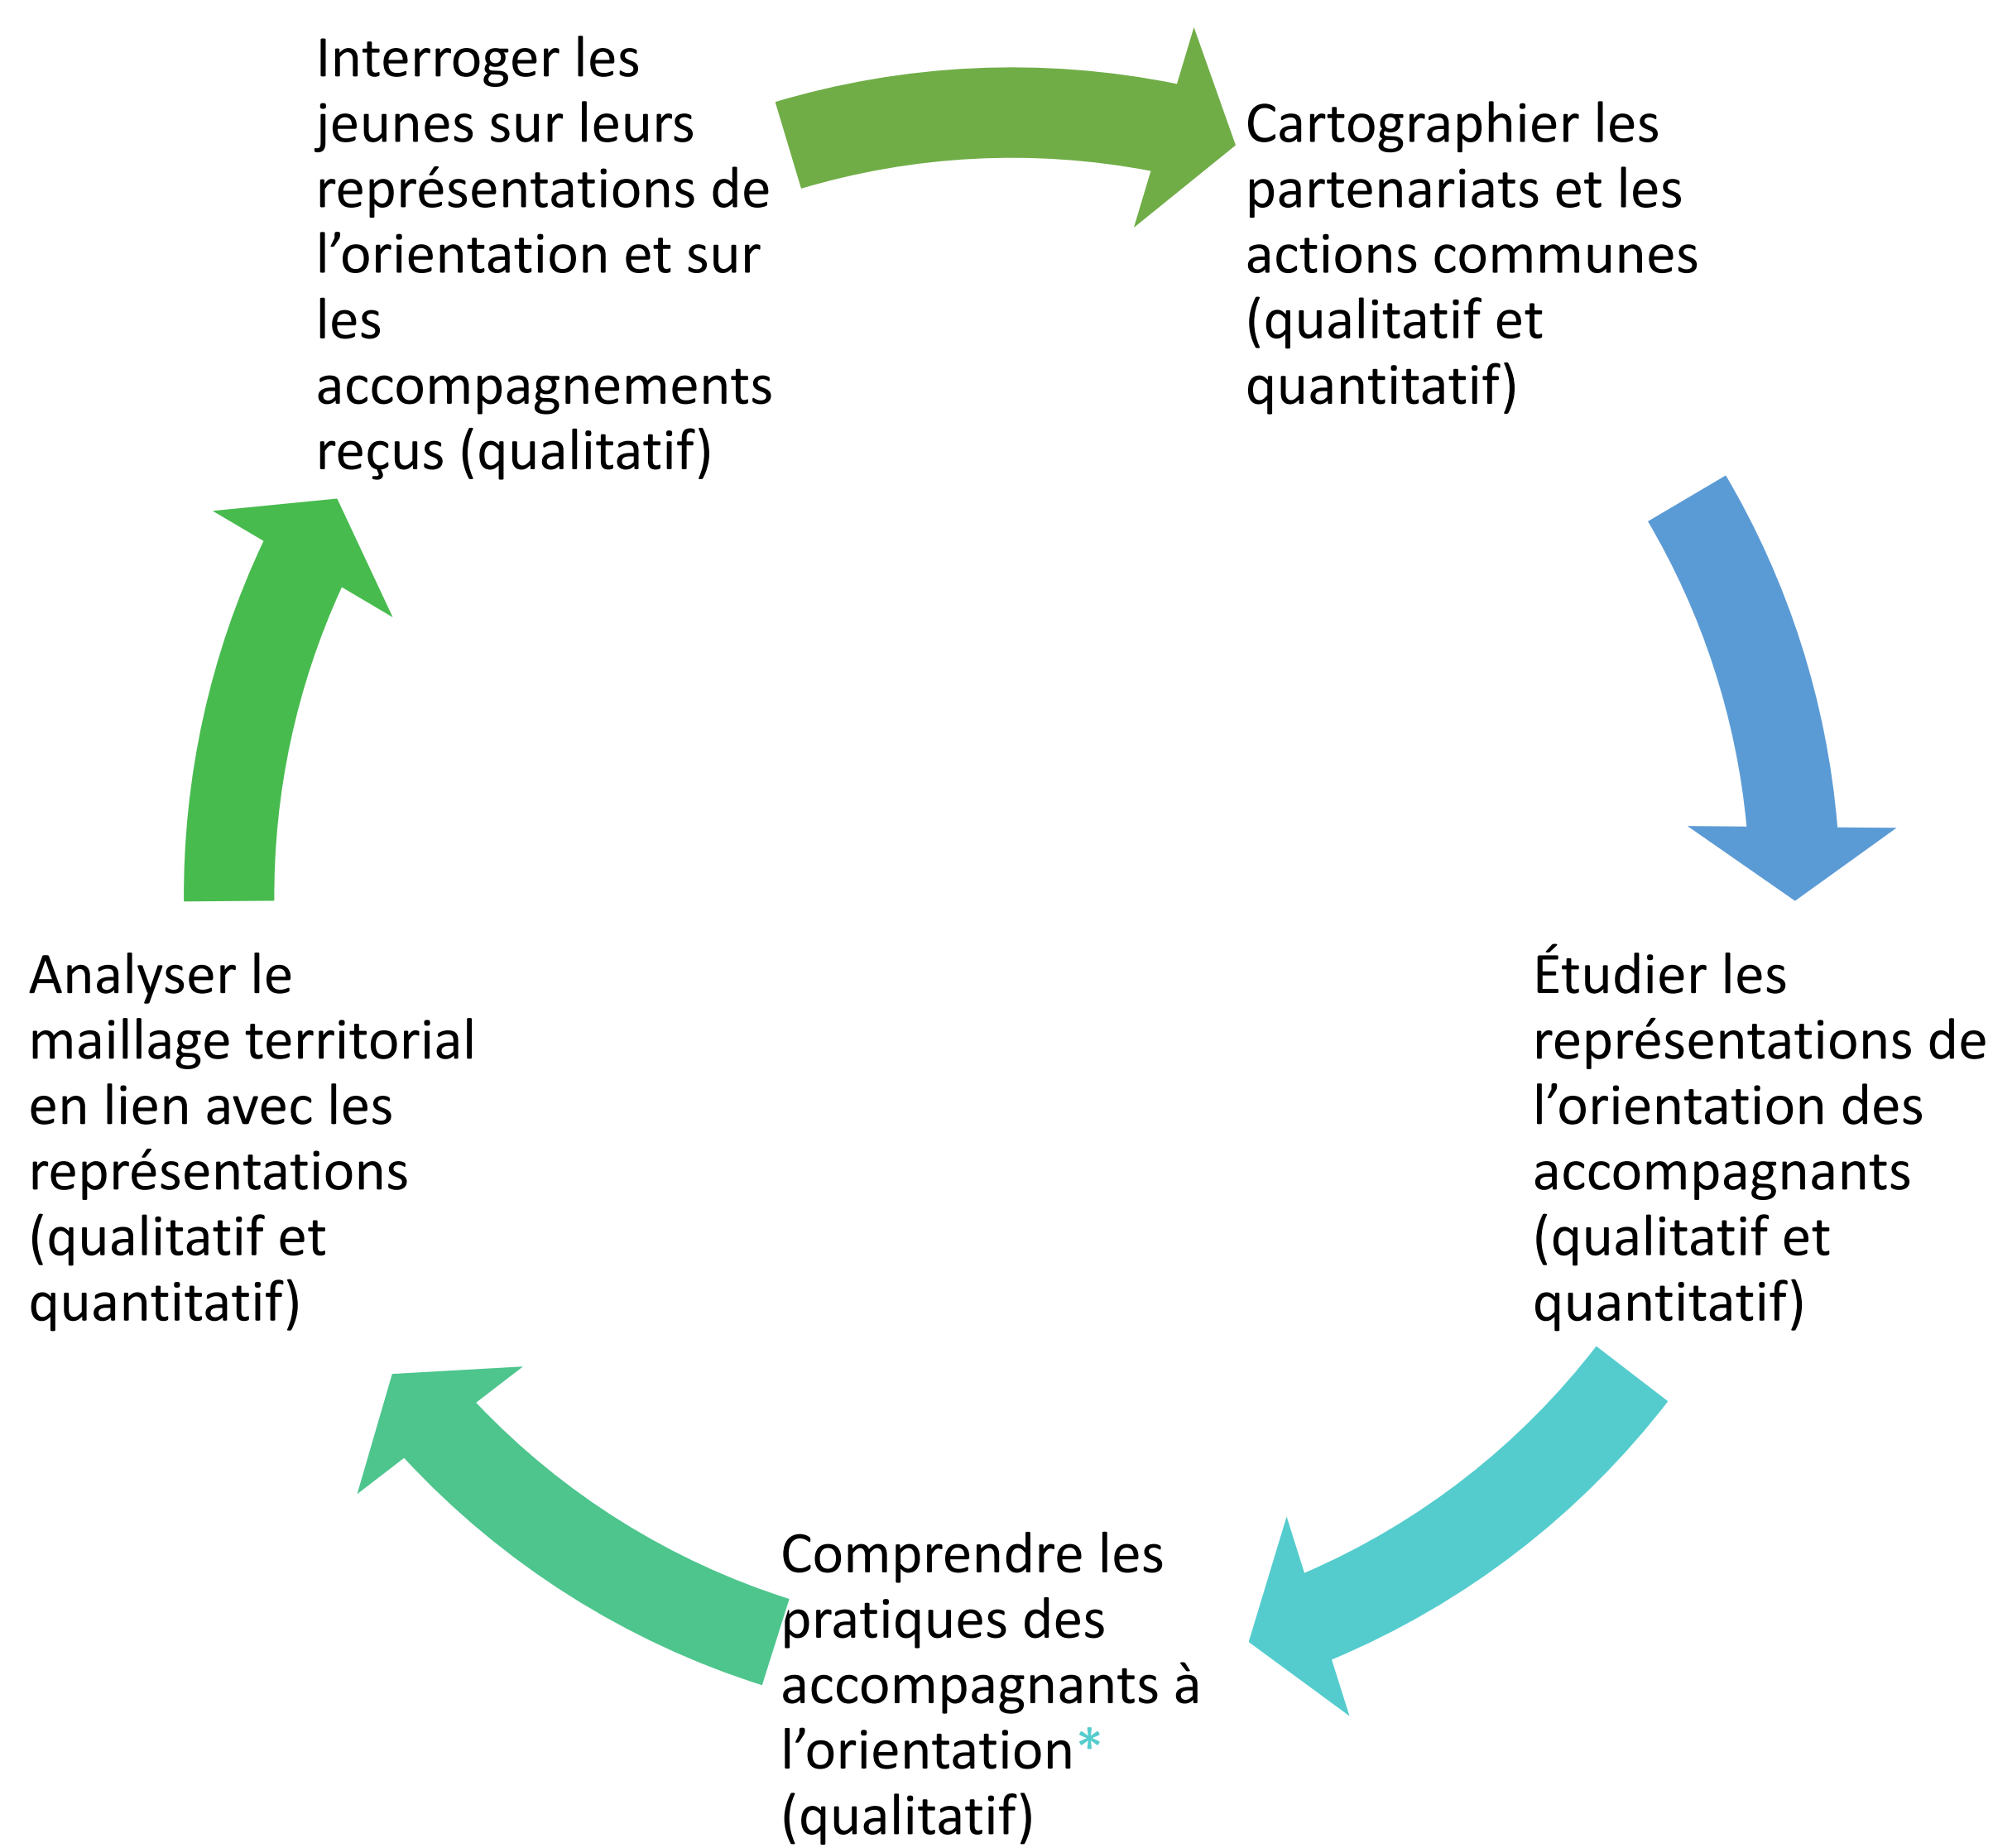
Interroger les jeunes sur leurs représentations de l’orientation et sur les accompagnements reçus (qualitatif)

Cartographier les partenariats et les actions communes (qualitatif et quantitatif)

Étudier les représentations de l’orientation des accompagnants (qualitatif et quantitatif)

Comprendre les pratiques des accompagnants à l’orientation* (qualitatif)

Analyser le maillage territorial en lien avec les représentations (qualitatif et quantitatif)